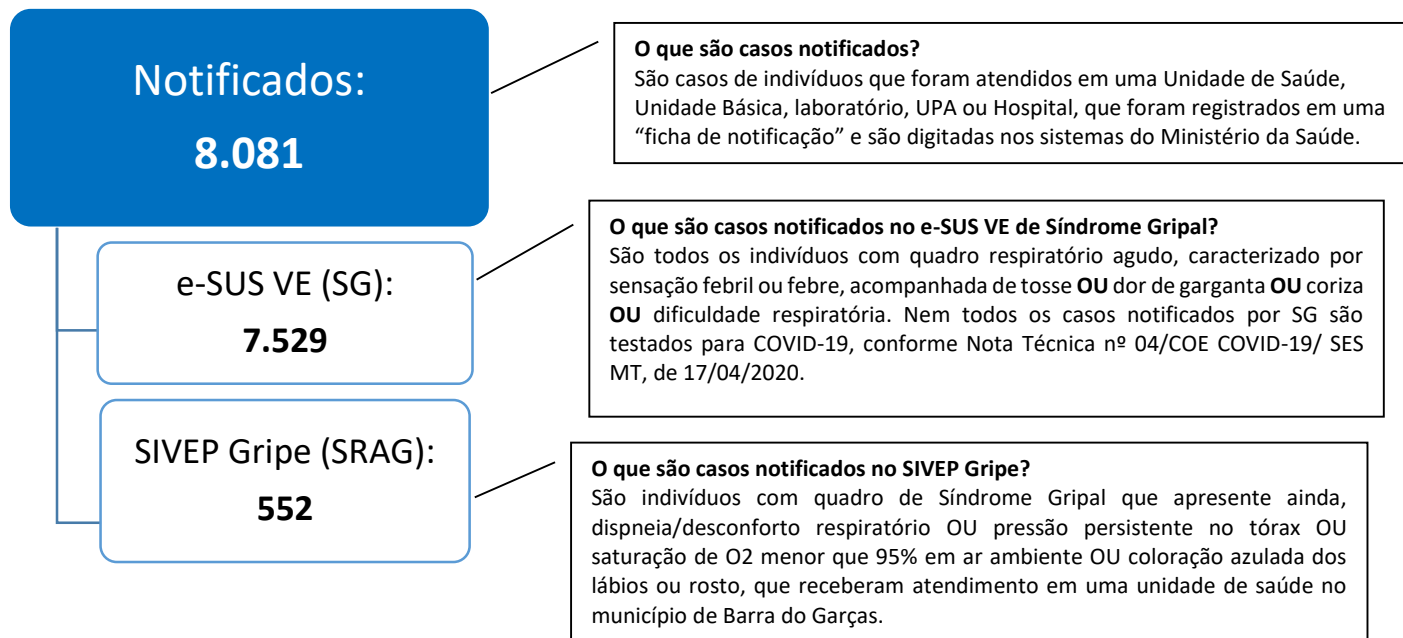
Notificados:
8.081

O que são casos notificados?
São casos de indivíduos que foram atendidos em uma Unidade de Saúde, Unidade Básica, laboratório, UPA ou Hospital, que foram registrados em uma “ficha de notificação” e são digitadas nos sistemas do Ministério da Saúde.

e-SUS VE (SG):
7.529

O que são casos notificados no e-SUS VE de Síndrome Gripal?
São todos os indivíduos com quadro respiratório agudo, caracterizado por sensação febril ou febre, acompanhada de tosse OU dor de garganta OU coriza OU dificuldade respiratória. Nem todos os casos notificados por SG são testados para COVID-19, conforme Nota Técnica nº 04/COE COVID-19/ SES MT, de 17/04/2020.

SIVEP Gripe (SRAG):
552

O que são casos notificados no SIVEP Gripe?
São indivíduos com quadro de Síndrome Gripal que apresente ainda, dispneia/desconforto respiratório OU pressão persistente no tórax OU saturação de O2 menor que 95% em ar ambiente OU coloração azulada dos lábios ou rosto, que receberam atendimento em uma unidade de saúde no município de Barra do Garças.